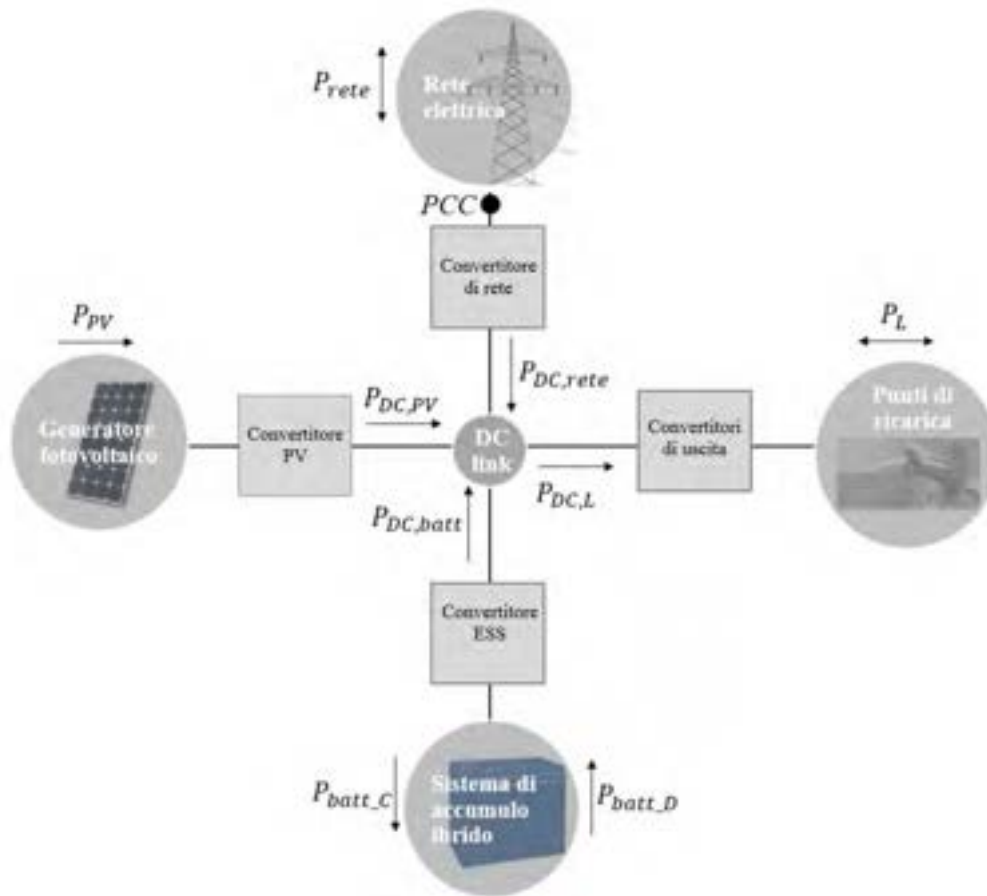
$P_{rete}$

Rete elettrica

$PCC$

Convertitore di rete

$P_{PV}$

$P_L$

$P_{DC,rete}$

$P_{DC,PV}$

Generatore fotovoltaico

Convertitore PV

DC link

Convertitori di uscita

Punti di ricarica

$P_{DC,L}$

$P_{DC,batt}$

Convertitore ESS

$P_{batt\_C}$

Sistema di accumulo ibrido

$P_{batt\_D}$